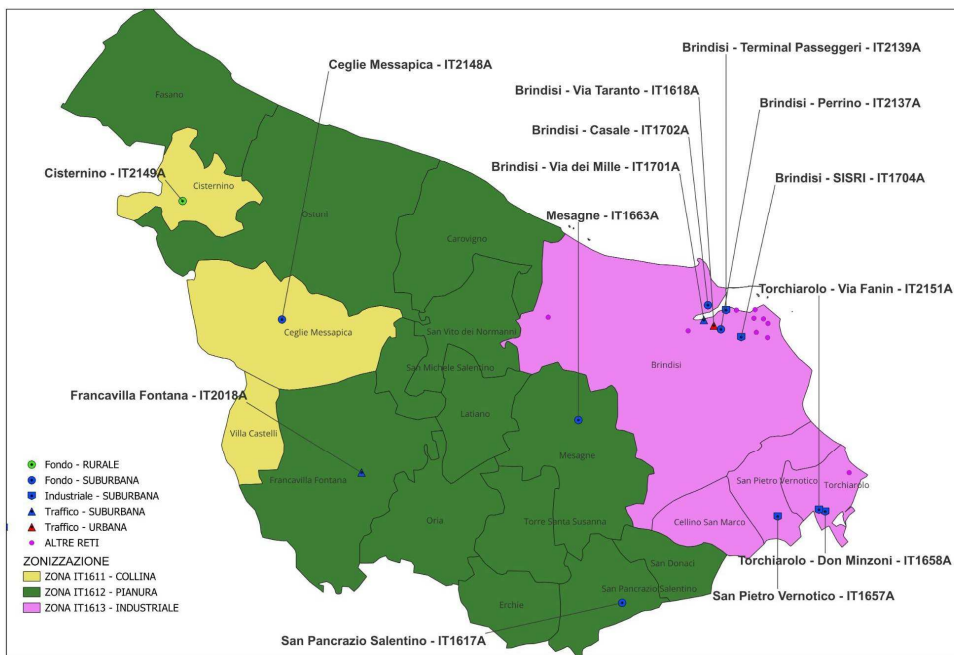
Brindisi - Terminal Passeggeri - IT2139A
Ceglie Messapica - IT2148A
Brindisi - Via Taranto - IT1618A
Brindisi - Perrino - IT2137A
Brindisi - Casale - IT1702A
Brindisi - Via dei Mille - IT1701A
Brindisi - SISRI - IT1704A
Cisternino - IT2149A
Mesagne - IT1663A
Torchiarolo - Via Fanin - IT2151A
Francavilla Fontana - IT2018A
Torchiarolo - Don Minzoni - IT1658A
San Pietro Vernotico - IT1657A
San Pancrazio Salentino - IT1617A

Fasano
Cisternino
Ostuni
Carovigno
Ceglie Messapica
San Vito dei Normanni
San Michele Salentino
Brindisi
Villa Castelli
Latiano
Mesagne
Francavilla Fontana
Oria
Torre Santa Susanna
San Pietro Vernotico
Torchiarolo
Cellino San Marco
San Donaci
San Pancrazio Salentino
Erchie

Fondo - RURALE
Fondo - SUBURBANA
Industriale - SUBURBANA
Traffico - SUBURBANA
Traffico - URBANA
ALTRE RETI
ZONIZZAZIONE
ZONA IT1611 - COLLINA
ZONA IT1612 - PIANURA
ZONA IT1613 - INDUSTRIALE